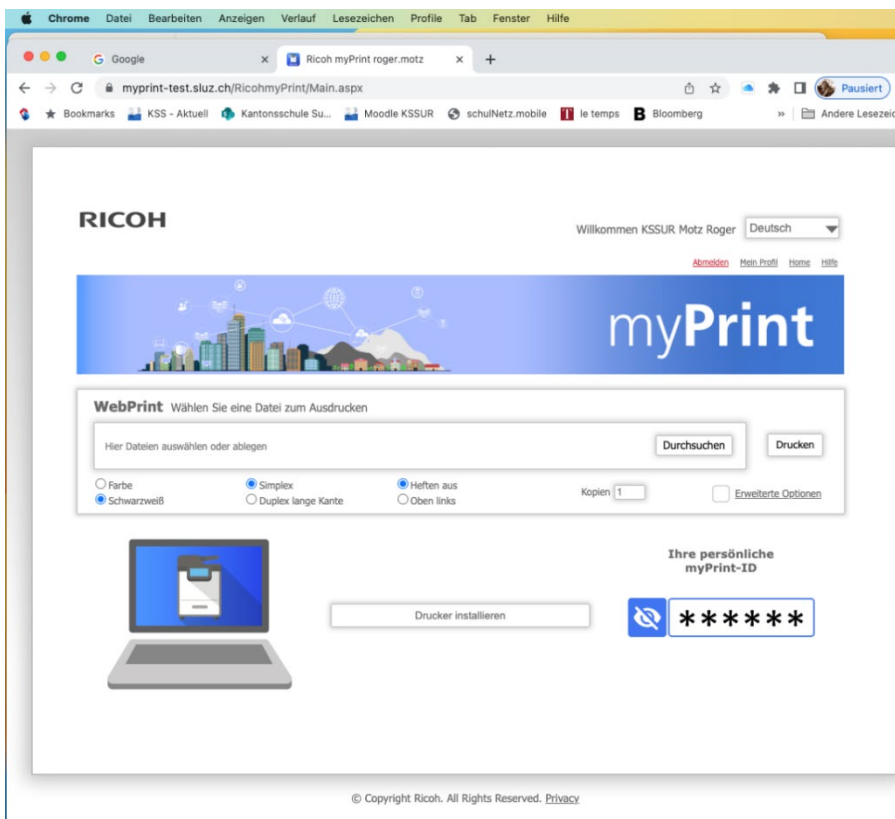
Chrome Datei Bearbeiten Anzeigen Verlauf Lesezeichen Profile Tab Fenster Hilfe

Google

Ricoh myPrint roger.motz

myprint-test.sluz.ch/RicohmyPrint/Main.aspx

Pausiert

Bookmarks KSS - Aktuell Kantonsschule Su... Moodle KSSUR schulNetz.mobile le temps Bloomberg Andere Lesezeic

RICOH

Willkommen KSSUR Motz Roger Deutsch

Abmelden Mein Profil Home Hilfe

myPrint

WebPrint Wählen Sie eine Datei zum Ausdrucken

Hier Dateien auswählen oder ablegen

Durchsuchen

Drucken

Farbe
Schwarzweiß

Simplex
Duplex lange Kante

Heften aus
Oben links

Kopien 1

Erweiterte Optionen

Ihre persönliche myPrint-ID

Drucker installieren

******

© Copyright Ricoh. All Rights Reserved. Privacy